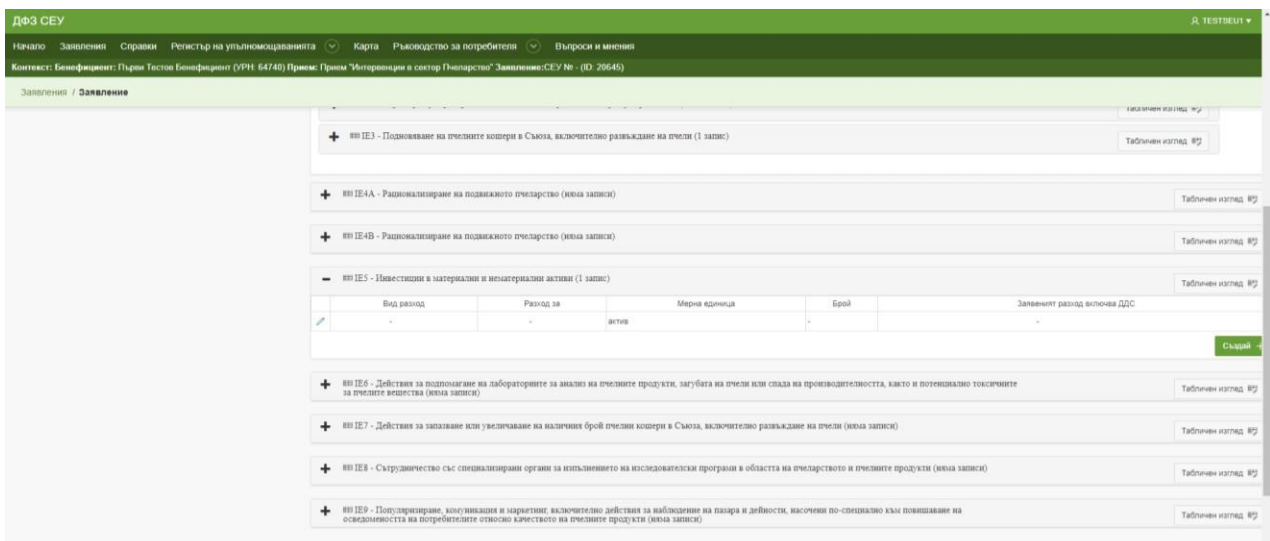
ДФЗ СЕУ

TESTSEU1

Начало Заявления Справки Регистър на упълномощаванията Карта Ръководство за потребителя Въпроси и мнения

Контекст: Бенефициент: Първи Тестов Бенефициент (УРН: 64740) Прием: Прием "Интервенции в сектор Пчеларство" Заявление:СЕУ № - (ID: 20645)

Заявления / Заявление

Табличен изглед

IE3 - Подновяване на пчелните кошери в Съюза, включително развъждане на пчели (1 запис)

Табличен изглед

IE4A - Рационализиране на подвижното пчеларство (няма записи)

Табличен изглед

IE4B - Рационализиране на подвижното пчеларство (няма записи)

Табличен изглед

IE5 - Инвестиции в материални и нематериални активи (1 запис)

Табличен изглед

| Вид разход | Разход за | Мерна единица | Брой | Заявеният разход включва ДДС |
|---|---|---|---|---|
| - | - | актив | - | - |

Създай

IE6 - Действия за подпомагане на лабораториите за анализ на пчелните продукти, загубата на пчели или спада на производителността, както и потенциално токсичните за пчелите вещества (няма записи)

Табличен изглед

IE7 - Действия за запазване или увеличаване на наличния брой пчелни кошери в Съюза, включително развъждане на пчели (няма записи)

Табличен изглед

IE8 - Сътрудничество със специализирани органи за изпълнението на изследователски програми в областта на пчеларството и пчелните продукти (няма записи)

Табличен изглед

IE9 - Популяризиране, комуникация и маркетинг, включително действия за наблюдение на пазара и дейности, насочени по-специално към повишаване на осведомеността на потребителите относно качеството на пчелните продукти (няма записи)

Табличен изглед